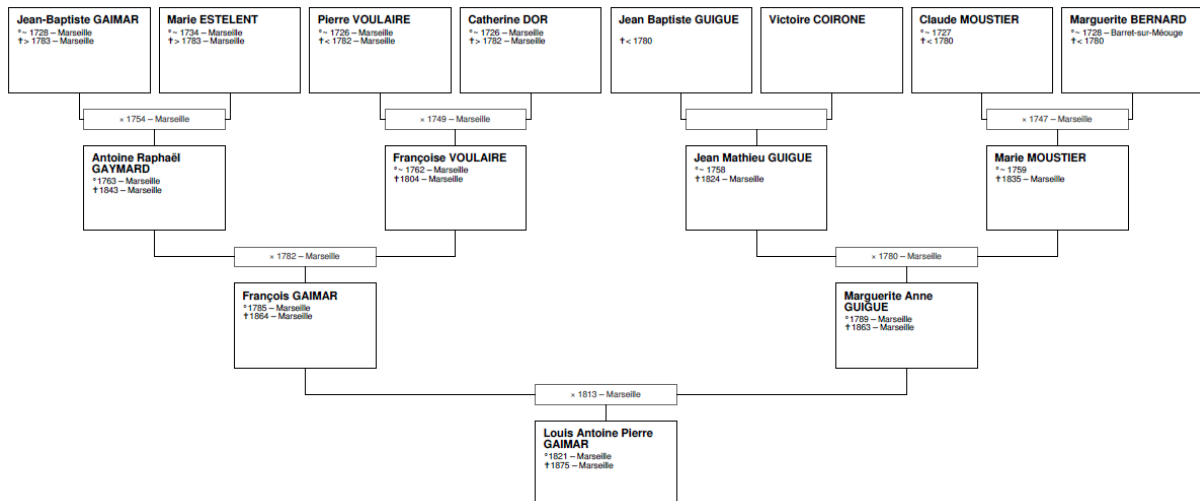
Jean-Baptiste GAIMAR
°~ 1728 – Marseille
† > 1783 – Marseille

Marie ESTELENT
°~ 1734 – Marseille
† > 1783 – Marseille

Pierre VOULAIRE
°~ 1726 – Marseille
† < 1782 – Marseille

Catherine DOR
°~ 1726 – Marseille
† > 1782 – Marseille

Jean Baptiste GUIGUE
† < 1780

Victoire COIRONE

Claude MOUSTIER
°~ 1727
† < 1780

Marguerite BERNARD
°~ 1728 – Barret-sur-Méouge
† < 1780

× 1754 – Marseille

× 1749 – Marseille

× 1747 – Marseille

Antoine Raphaël GAYMARD
°1763 – Marseille
†1843 – Marseille

Françoise VOULAIRE
°~ 1762 – Marseille
†1804 – Marseille

Jean Mathieu GUIGUE
°~ 1758
†1824 – Marseille

Marie MOUSTIER
°~ 1759
†1835 – Marseille

× 1782 – Marseille

× 1780 – Marseille

François GAIMAR
°1785 – Marseille
†1864 – Marseille

Marguerite Anne GUIGUE
°1789 – Marseille
†1863 – Marseille

× 1813 – Marseille

Louis Antoine Pierre GAIMAR
°1821 – Marseille
†1875 – Marseille